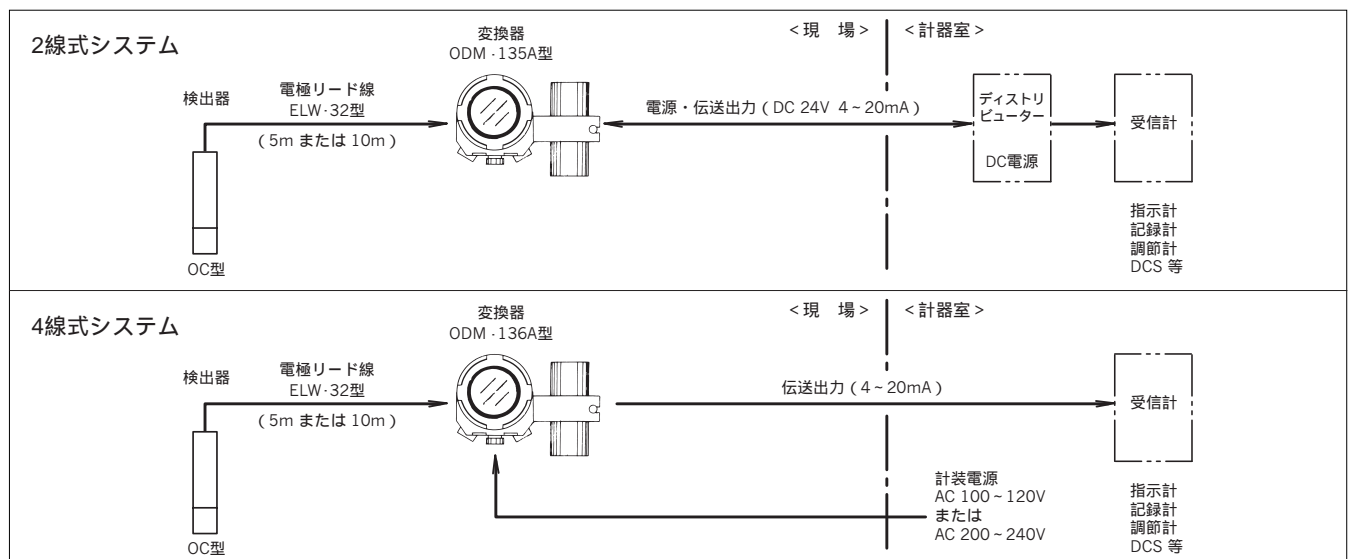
2線式システム

変換器
ODM-135A型

＜現　場＞　＜計器室＞

検出器

電極リード線
ELW-32型
（5m または 10m）

電源・伝送出力（DC 24V 4～20mA）

ディストリビューター

DC電源

受信計

指示計
記録計
調節計
DCS 等

OC型

4線式システム

変換器
ODM-136A型

＜現　場＞　＜計器室＞

検出器

電極リード線
ELW-32型
（5m または 10m）

伝送出力（4～20mA）

受信計

計装電源
AC 100～120V
または
AC 200～240V

指示計
記録計
調節計
DCS 等

OC型